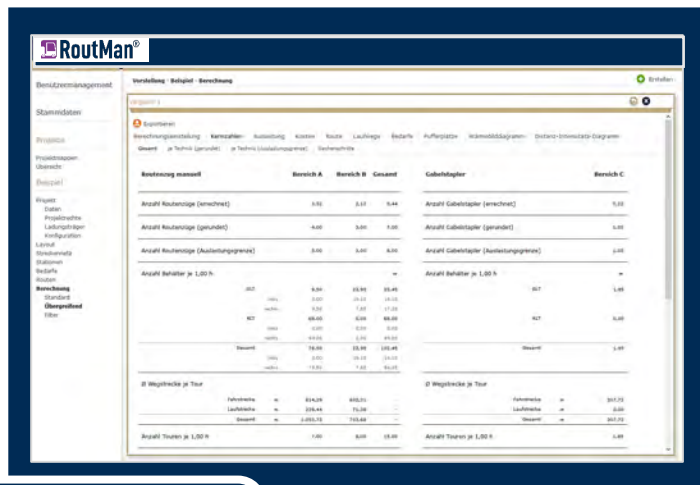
RoutMan®

Benutzermanagement
Stammdaten
Projekte
Projektmappen
Übersicht
Beispiel
Projekt
Daten
Projektrechte
Ladungsträger
Konfiguration
Layout
Streckennetz
Stationen
Bedarfe
Routen
Berechnung
Standard
Übergreifend
Filter

Vorstellung · Beispiel · Berechnung

Erstellen

Ergebnis 1

Exportieren

Berechnungseinstellung Kennzahlen Auslastung Kosten Route Laufwege Bedarfe Pufferplätze Intervalldiagramm Distanz-Intensitäts-Diagramm

Gesamt je Technik (gerundet) je Technik (Auslastungsgrenze) Wochenschritte

| Routenzug manuell | Bereich A | Bereich B | Gesamt |
|---|---|---|---|
| Anzahl Routenzüge (errechnet) | 3,92 | 2,17 | 5,44 |
| Anzahl Routenzüge (gerundet) | 4,00 | 3,00 | 7,00 |
| Anzahl Routenzüge (Auslastungsgrenze) | 3,00 | 3,00 | 6,00 |
| Anzahl Behälter je 1,00 h | | | |
| KLT | 6,94 | 15,56 | 35,45 |
| voll | 0,00 | 14,13 | 18,13 |
| GLT | 66,00 | 0,00 | 66,00 |
| Gesamt | 78,00 | 15,56 | 102,45 |
| Ø Wegstrecke je Tour | | | |
| Fahrstrecke m | 814,26 | 650,51 | |
| Laufstrecke m | 226,44 | 75,36 | |
| Gesamt m | 1.055,75 | 725,66 | |
| Anzahl Touren je 1,00 h | 7,00 | 8,00 | 15,00 |

| Gabelstapler | Bereich C |
|---|---|
| Anzahl Gabelstapler (errechnet) | 5,03 |
| Anzahl Gabelstapler (gerundet) | 6,00 |
| Anzahl Gabelstapler (Auslastungsgrenze) | 1,00 |
| Anzahl Behälter je 1,00 h | |
| KLT | 1,49 |
| GLT | 0,49 |
| Gesamt | 1,49 |
| Ø Wegstrecke je Tour | |
| Fahrstrecke m | 357,75 |
| Laufstrecke m | 0,00 |
| Gesamt m | 357,75 |
| Anzahl Touren je 1,00 h | 1,49 |